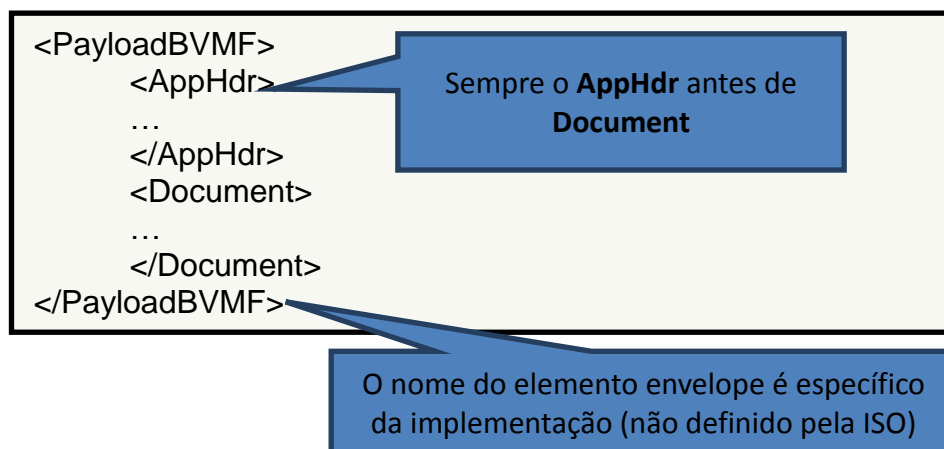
<PayloadBVMF>
<AppHdr>
…
</AppHdr>
<Document>
…
</Document>
</PayloadBVMF>

Sempre o **AppHdr** antes de **Document**

O nome do elemento envelope é específico da implementação (não definido pela ISO)